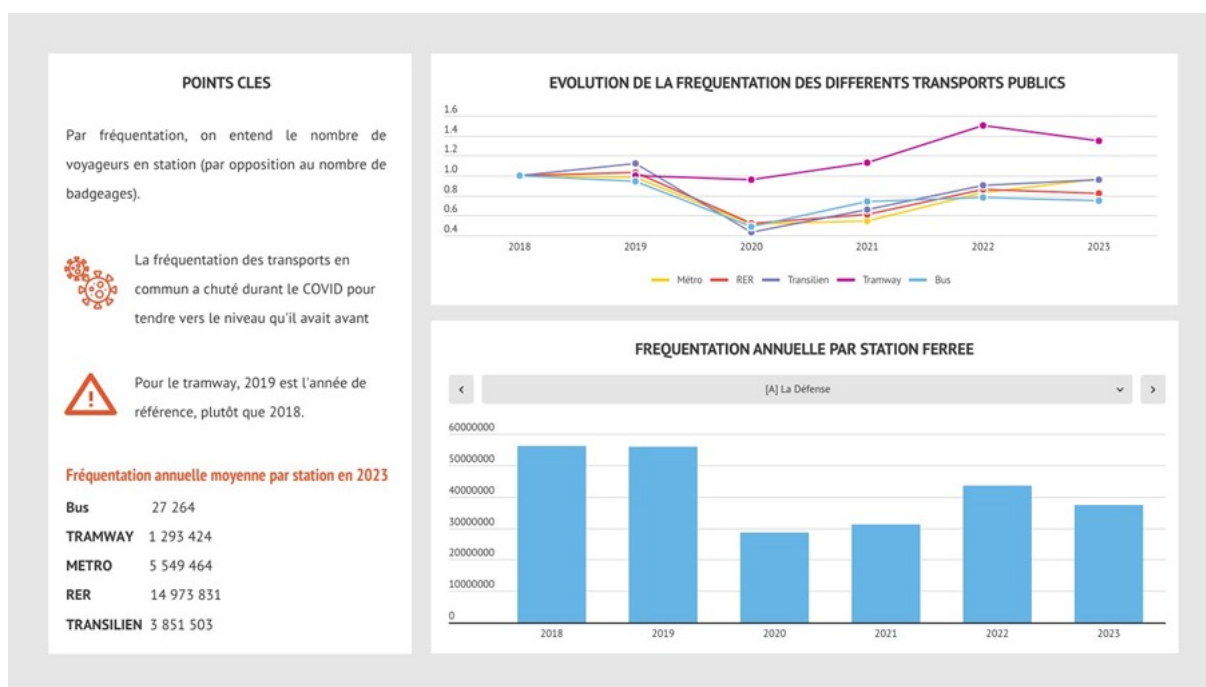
POINTS CLES

Par fréquentation, on entend le nombre de voyageurs en station (par opposition au nombre de badgeages).

La fréquentation des transports en commun a chuté durant le COVID pour tendre vers le niveau qu'il avait avant

Pour le tramway, 2019 est l'année de référence, plutôt que 2018.

Fréquentation annuelle moyenne par station en 2023

Bus 27 264
TRAMWAY 1 293 424
METRO 5 549 464
RER 14 973 831
TRANSILIEN 3 851 503

EVOLUTION DE LA FREQUENTATION DES DIFFERENTS TRANSPORTS PUBLICS

1.6
1.4
1.2
1.0
0.8
0.6
0.4

2018 2019 2020 2021 2022 2023

Métro RER Transilien Tramway Bus

FREQUENTATION ANNUELLE PAR STATION FERREE

‹ [A] La Défense ›

60000000
50000000
40000000
30000000
20000000
10000000
0

2018 2019 2020 2021 2022 2023